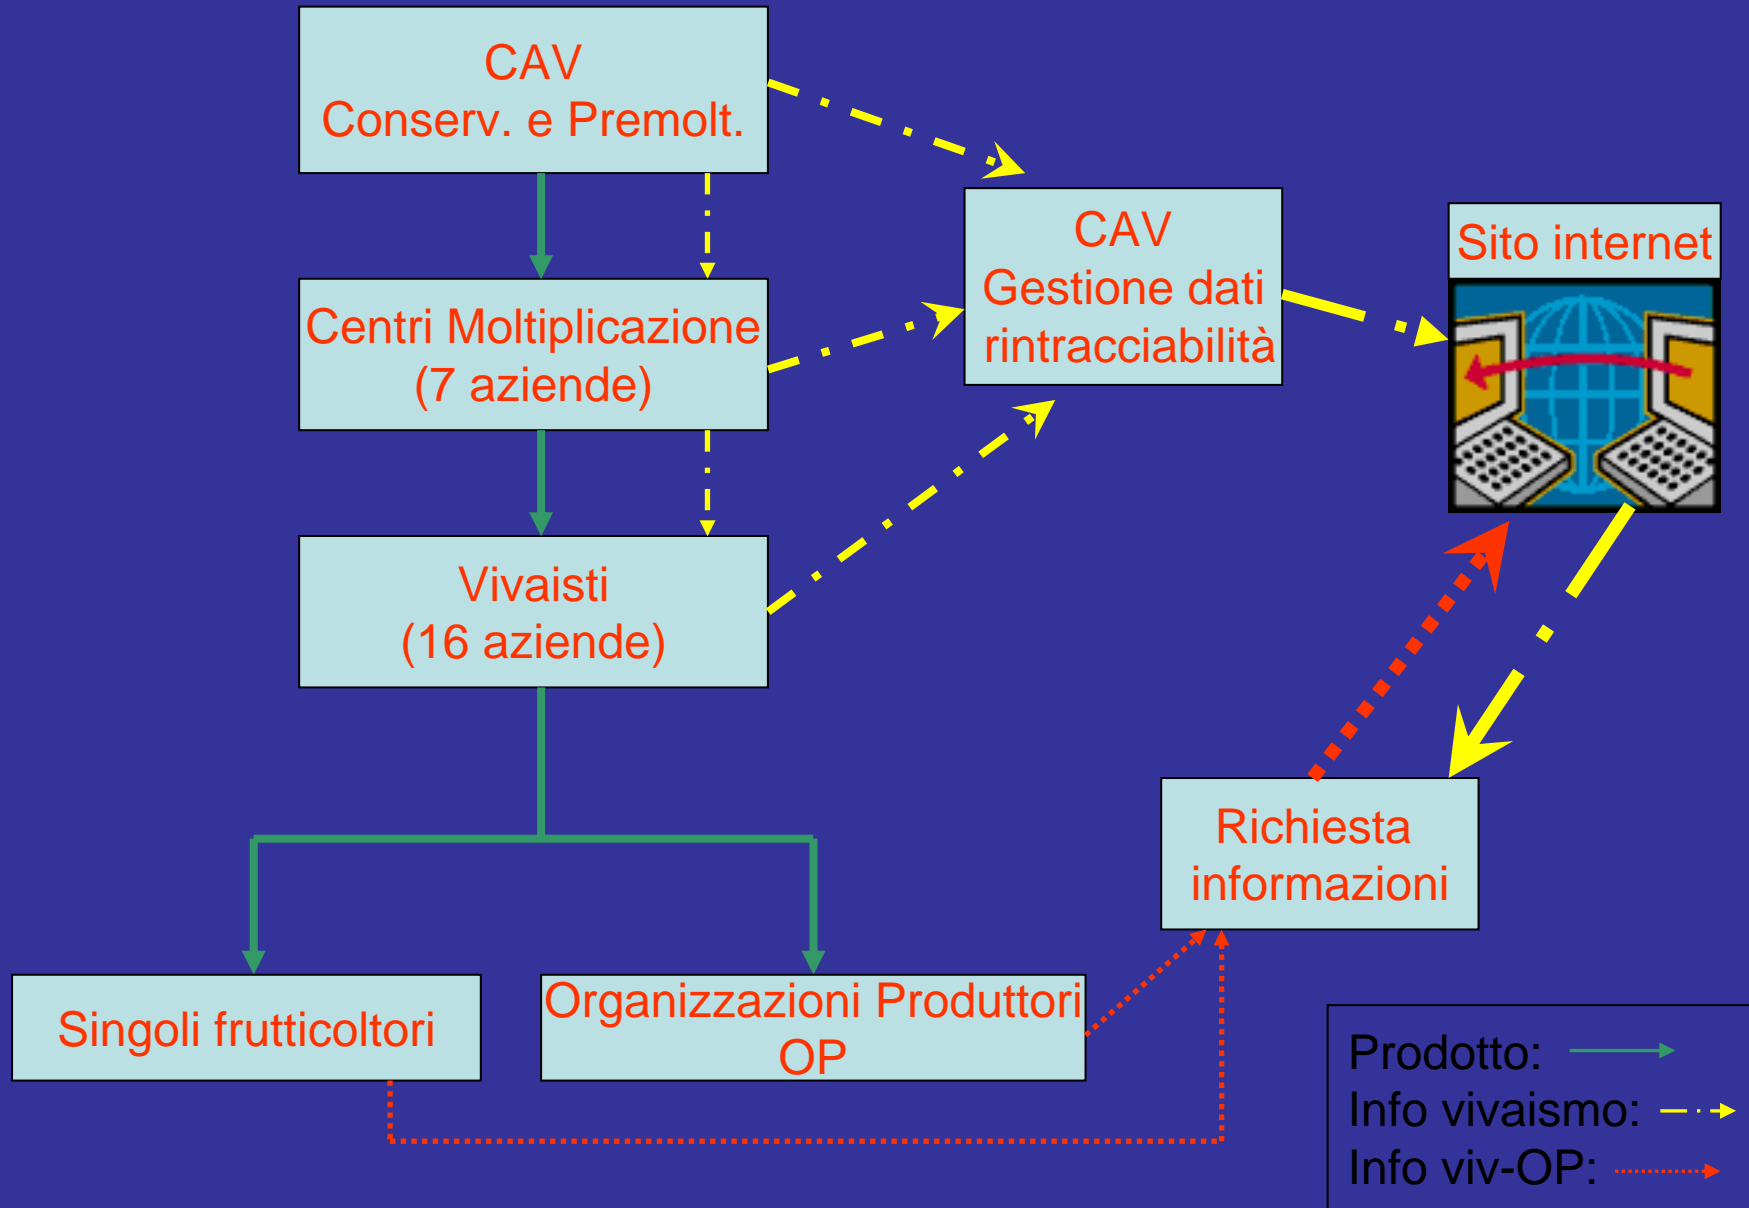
CAV
Conserv. e Premolt.

Centri Moltiplicazione
(7 aziende)

Vivaisti
(16 aziende)

CAV
Gestione dati
rintracciabilità

Sito internet

Richiesta
informazioni

Singoli frutticoltori

Organizzazioni Produttori
OP

Prodotto:
Info vivaismo:
Info viv-OP: